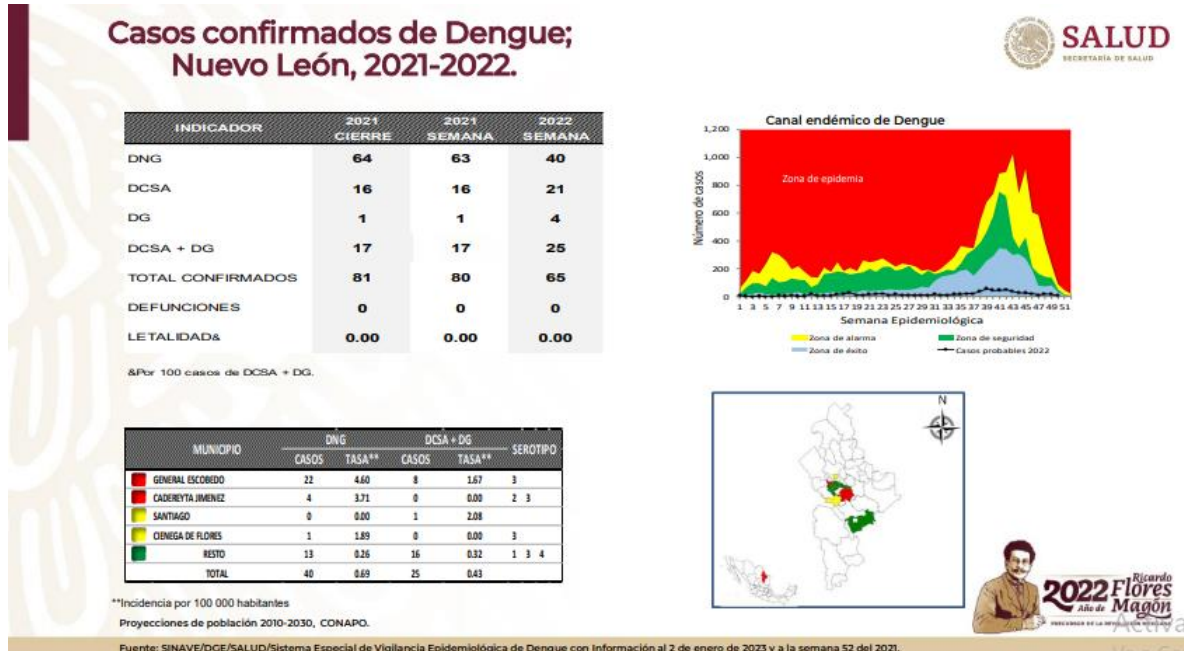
Casos confirmados de Dengue; Nuevo León, 2021-2022.

SALUD
SECRETARÍA DE SALUD

| INDICADOR | 2021 CIERRE | 2021 SEMANA | 2022 SEMANA |
|---|---|---|---|
| DNG | 64 | 63 | 40 |
| DCSA | 16 | 16 | 21 |
| DG | 1 | 1 | 4 |
| DCSA + DG | 17 | 17 | 25 |
| TOTAL CONFIRMADOS | 81 | 80 | 65 |
| DEFUNCIONES | 0 | 0 | 0 |
| LETALIDAD& | 0.00 | 0.00 | 0.00 |

&Por 100 casos de DCSA + DG.

Canal endémico de Dengue
Zona de epidemia
Número de casos
1,200
1,000
800
600
400
200
0
1 3 5 7 9 11 13 15 17 19 21 23 25 27 29 31 33 35 37 39 41 43 45 47 49 51
Semana Epidemiológica
Zona de alarma
Zona de seguridad
Zona de éxito
Casos probables 2022

| MUNIOPIO | DNG CASOS | DNG TASA** | DCSA + DG CASOS | DCSA + DG TASA** | SEROTIPO |
|---|---|---|---|---|---|
| GENERAL ESCOBEDO | 22 | 4.60 | 8 | 1.67 | 3 |
| CADEREYTA JIMENEZ | 4 | 3.71 | 0 | 0.00 | 2 3 |
| SANTIAGO | 0 | 0.00 | 1 | 2.08 | |
| CIENEGA DE FLORES | 1 | 1.89 | 0 | 0.00 | 3 |
| RESTO | 13 | 0.26 | 16 | 0.32 | 1 3 4 |
| TOTAL | 40 | 0.69 | 25 | 0.43 | |

N

**Incidencia por 100 000 habitantes
Proyecciones de población 2010-2030, CONAPO.

2022 Año de Ricardo Flores Magón
PRECURSOR DE LA REVOLUCIÓN MEXICANA

Fuente: SINAVE/DGE/SALUD/Sistema Especial de Vigilancia Epidemiológica de Dengue con Información al 2 de enero de 2023 y a la semana 52 del 2021.